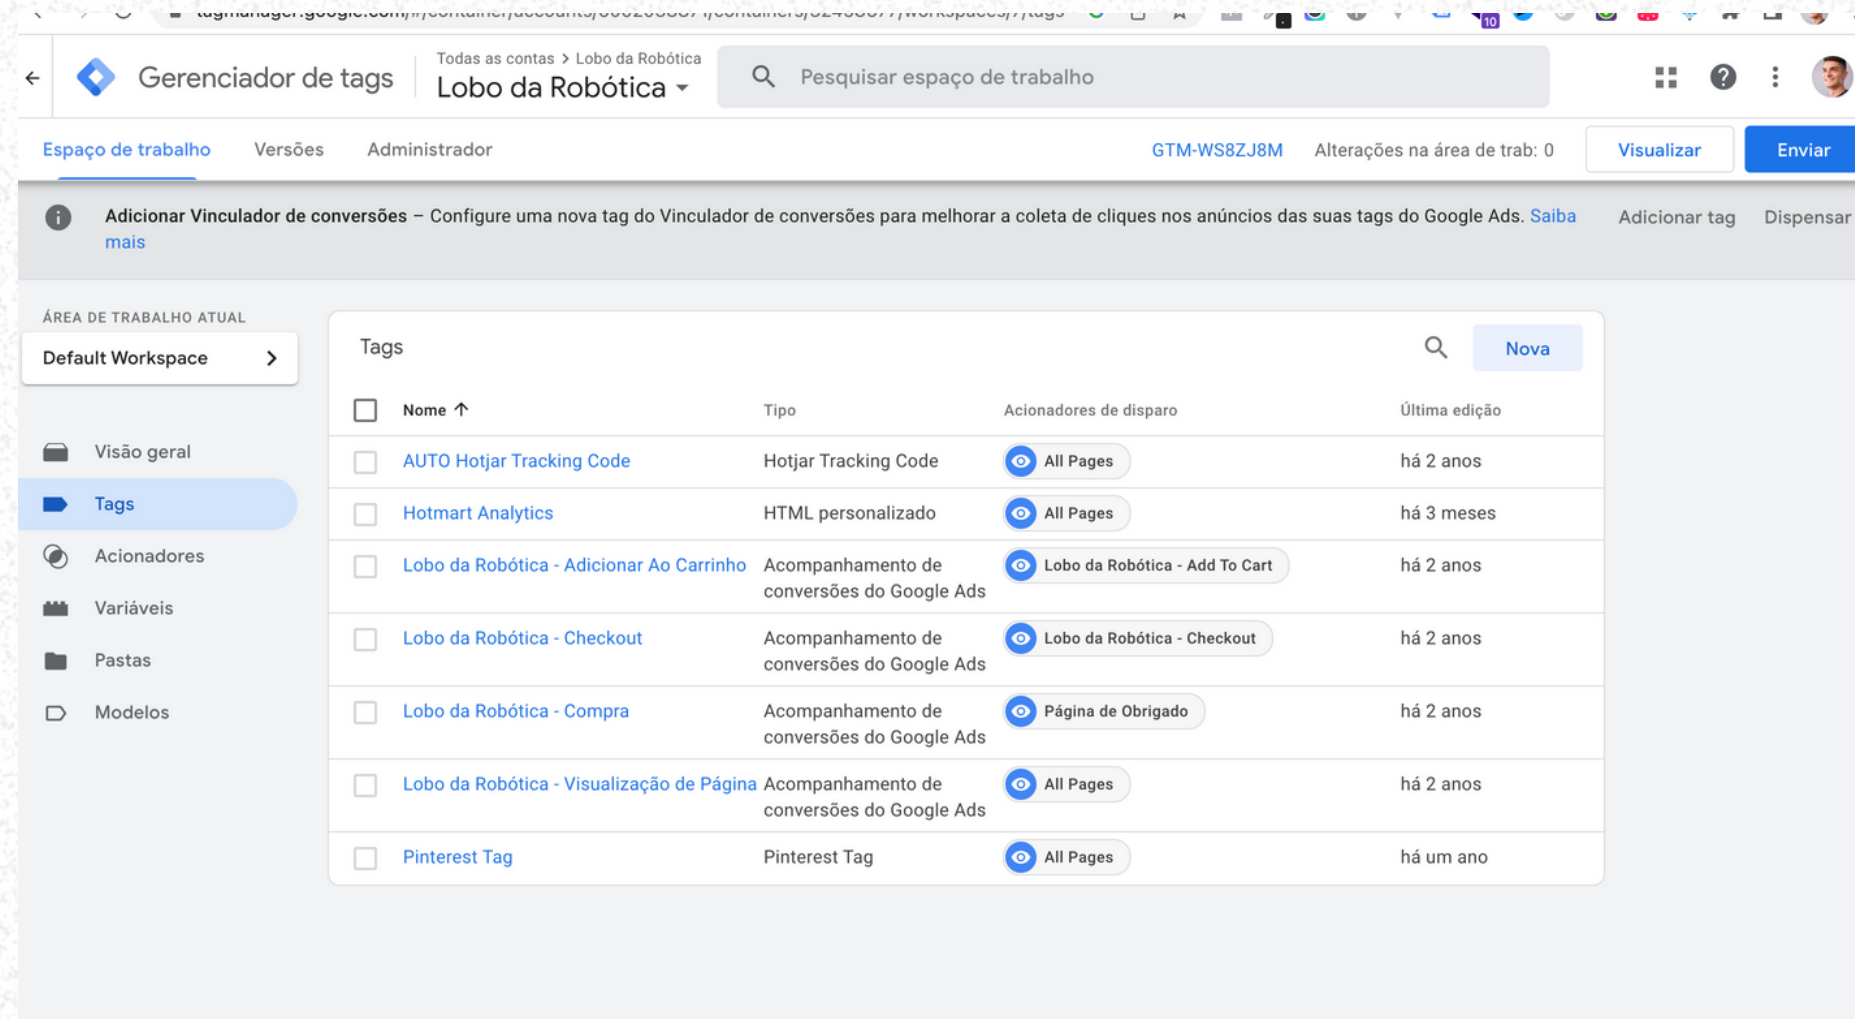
tagmanager.google.com/#/container/accounts/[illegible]/containers/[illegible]/workspaces/7/tags

Gerenciador de tags

Todas as contas > Lobo da Robótica
Lobo da Robótica

Pesquisar espaço de trabalho

Espaço de trabalho   Versões   Administrador

GTM-WS8ZJ8M   Alterações na área de trab: 0   Visualizar   Enviar

Adicionar Vinculador de conversões – Configure uma nova tag do Vinculador de conversões para melhorar a coleta de cliques nos anúncios das suas tags do Google Ads. Saiba mais

Adicionar tag   Dispensar

ÁREA DE TRABALHO ATUAL

Default Workspace

Visão geral
Tags
Acionadores
Variáveis
Pastas
Modelos

Tags

Nova

| Nome ↑ | Tipo | Acionadores de disparo | Última edição |
|---|---|---|---|
| AUTO Hotjar Tracking Code | Hotjar Tracking Code | All Pages | há 2 anos |
| Hotmart Analytics | HTML personalizado | All Pages | há 3 meses |
| Lobo da Robótica - Adicionar Ao Carrinho | Acompanhamento de conversões do Google Ads | Lobo da Robótica - Add To Cart | há 2 anos |
| Lobo da Robótica - Checkout | Acompanhamento de conversões do Google Ads | Lobo da Robótica - Checkout | há 2 anos |
| Lobo da Robótica - Compra | Acompanhamento de conversões do Google Ads | Página de Obrigado | há 2 anos |
| Lobo da Robótica - Visualização de Página | Acompanhamento de conversões do Google Ads | All Pages | há 2 anos |
| Pinterest Tag | Pinterest Tag | All Pages | há um ano |